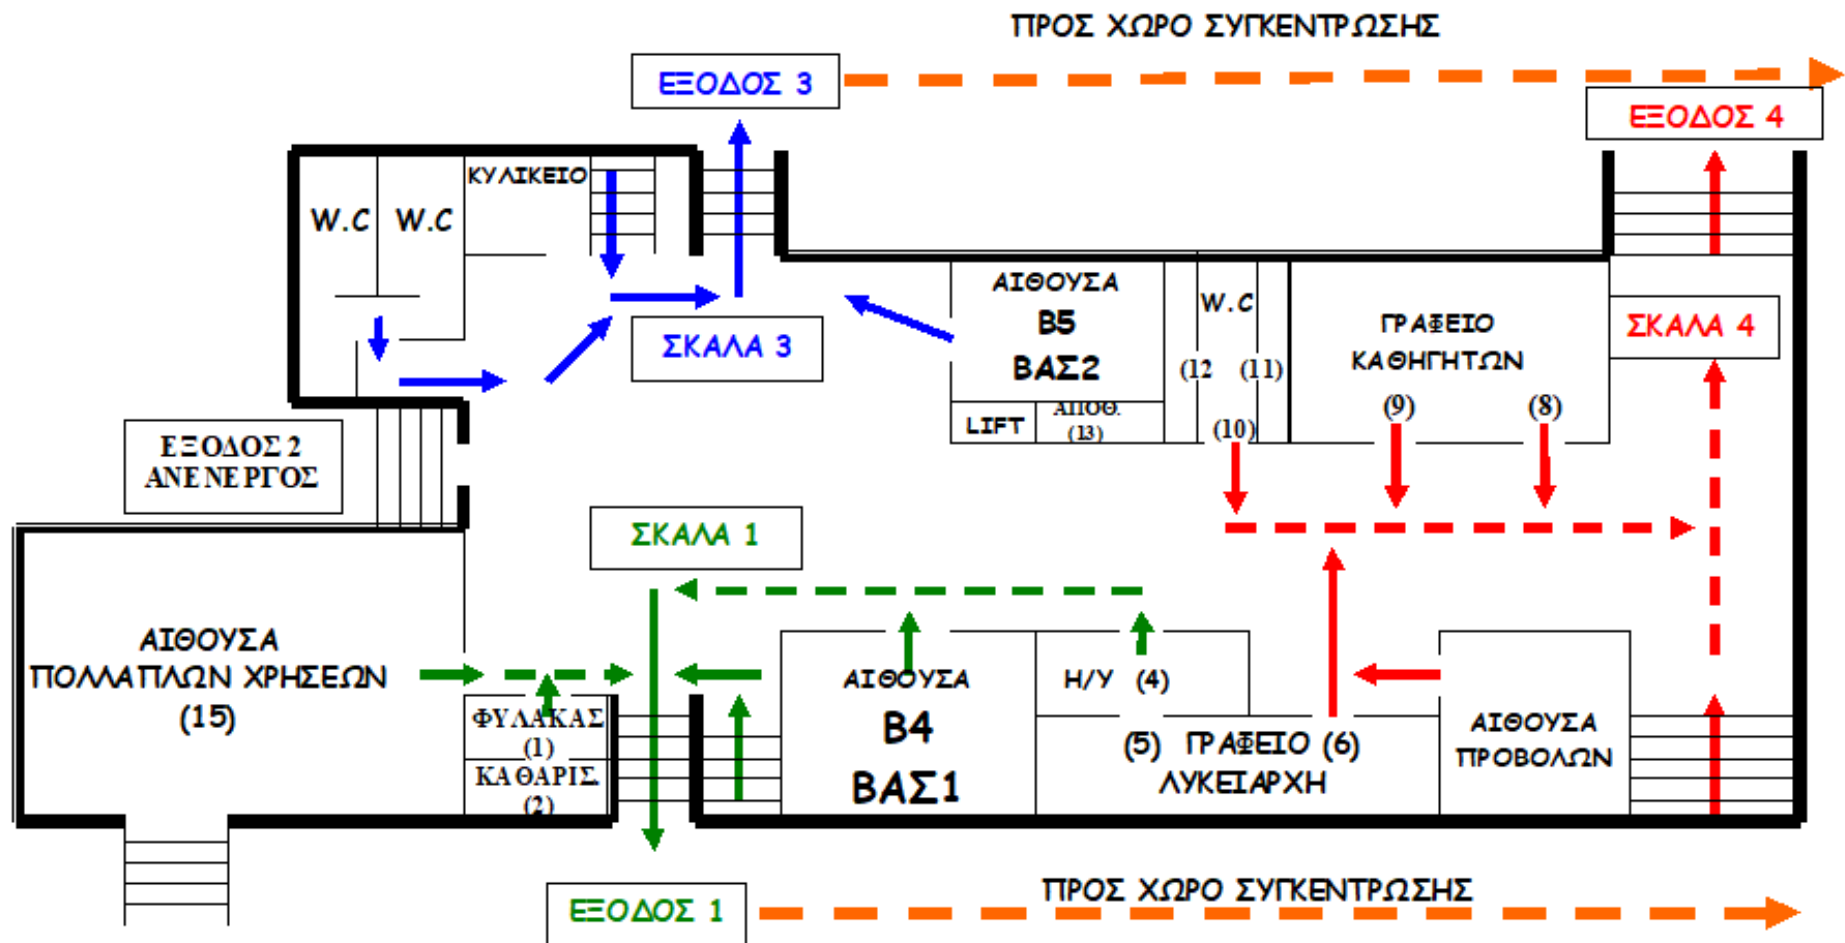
ΠΡΟΣ ΧΩΡΟ ΣΥΓΚΕΝΤΡΩΣΗΣ

ΕΞΟΔΟΣ 3

ΕΞΟΔΟΣ 4

W.C W.C

ΚΥΛΙΚΕΙΟ

ΣΚΑΛΑ 3

ΑΙΘΟΥΣΑ Β5 ΒΑΣ2

LIFT

ΑΠΟΘ. (13)

W.C

(12 (11)

(10)

ΓΡΑΦΕΙΟ ΚΑΘΗΓΗΤΩΝ

(9) (8)

ΣΚΑΛΑ 4

ΕΞΟΔΟΣ 2 ΑΝΕΝΕΡΓΟΣ

ΣΚΑΛΑ 1

ΑΙΘΟΥΣΑ ΠΟΛΛΑΠΛΩΝ ΧΡΗΣΕΩΝ (15)

ΦΥΛΑΚΑΣ (1)

ΚΑΘΑΡΙΣ (2)

ΑΙΘΟΥΣΑ Β4 ΒΑΣ1

Η/Υ (4)

(5) ΓΡΑΦΕΙΟ (6) ΛΥΚΕΙΑΡΧΗ

ΑΙΘΟΥΣΑ ΠΡΟΒΟΛΩΝ

ΕΞΟΔΟΣ 1

ΠΡΟΣ ΧΩΡΟ ΣΥΓΚΕΝΤΡΩΣΗΣ